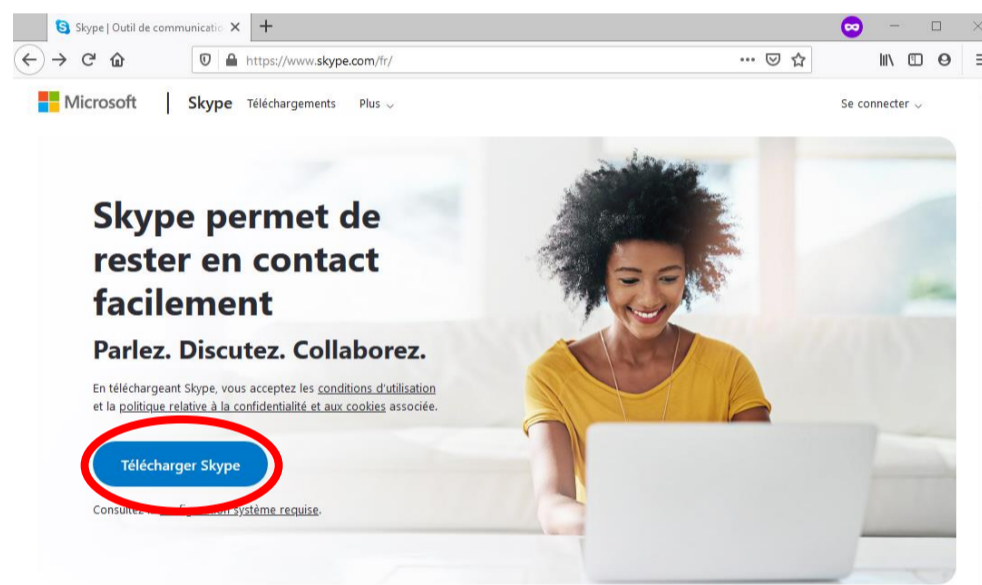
Skype | Outil de communicatio ×

https://www.skype.com/fr/

Microsoft | Skype Téléchargements Plus

Se connecter

Skype permet de rester en contact facilement

Parlez. Discutez. Collaborez.

En téléchargeant Skype, vous acceptez les conditions d'utilisation et la politique relative à la confidentialité et aux cookies associée.

Télécharger Skype

Consultez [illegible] système requise.